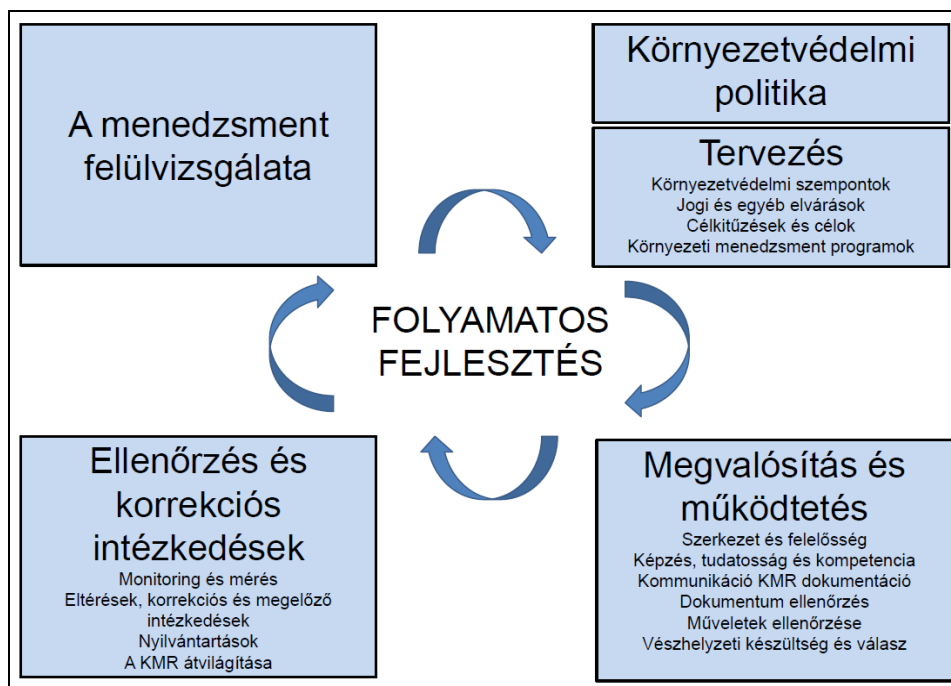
A menedzsment felülvizsgálata

Környezetvédelmi politika

Tervezés
Környezetvédelmi szempontok
Jogi és egyéb elvárások
Célkitűzések és célok
Környezeti menedzsment programok

FOLYAMATOS FEJLESZTÉS

Ellenőrzés és korrekciós intézkedések
Monitoring és mérés
Eltérések, korrekciós és megelőző intézkedések
Nyilvántartások
A KMR átvilágítása

Megvalósítás és működtetés
Szerkezet és felelősség
Képzés, tudatosság és kompetencia
Kommunikáció KMR dokumentáció
Dokumentum ellenőrzés
Műveletek ellenőrzése
Vészhelyzeti készültség és válasz